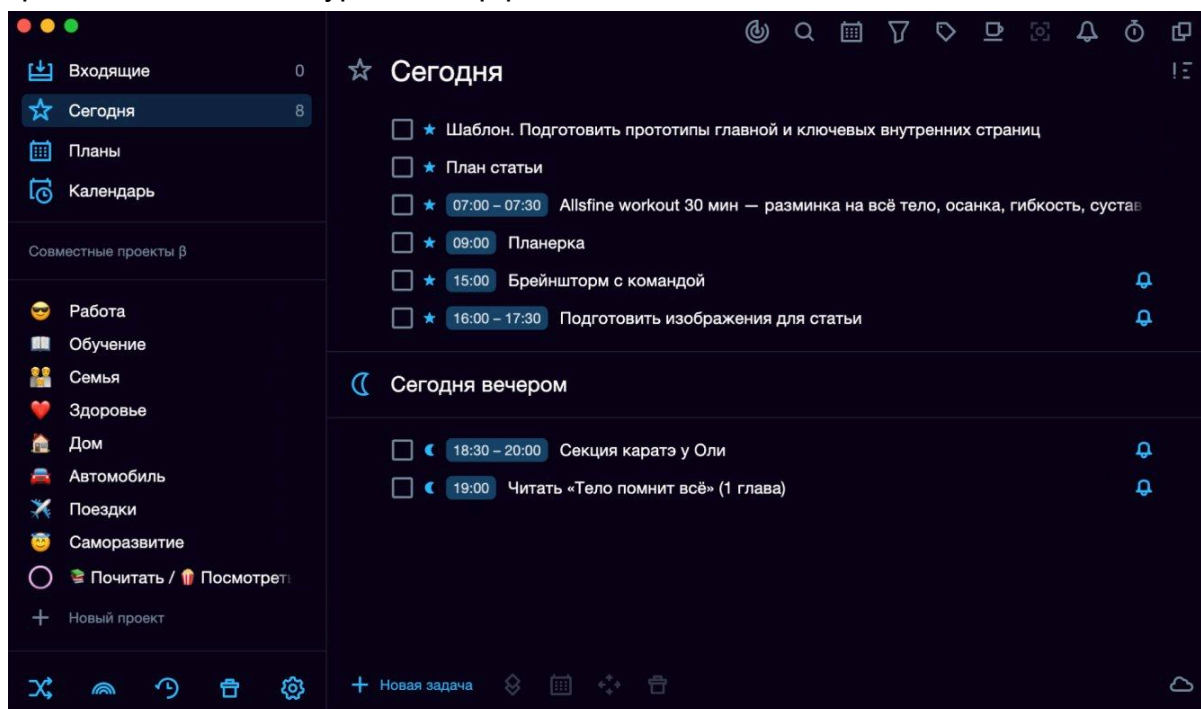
Входящие 0
Сегодня 8
Планы
Календарь

Совместные проекты β

Работа
Обучение
Семья
Здоровье
Дом
Автомобиль
Поездки
Саморазвитие
Почитать / Посмотреть
Новый проект

Сегодня

Шаблон. Подготовить прототипы главной и ключевых внутренних страниц
План статьи
07:00 – 07:30 Allsfine workout 30 мин — разминка на всё тело, осанка, гибкость, сустав
09:00 Планерка
15:00 Брейншторм с командой
16:00 – 17:30 Подготовить изображения для статьи

Сегодня вечером

18:30 – 20:00 Секция каратэ у Оли
19:00 Читать «Тело помнит всё» (1 глава)

Новая задача